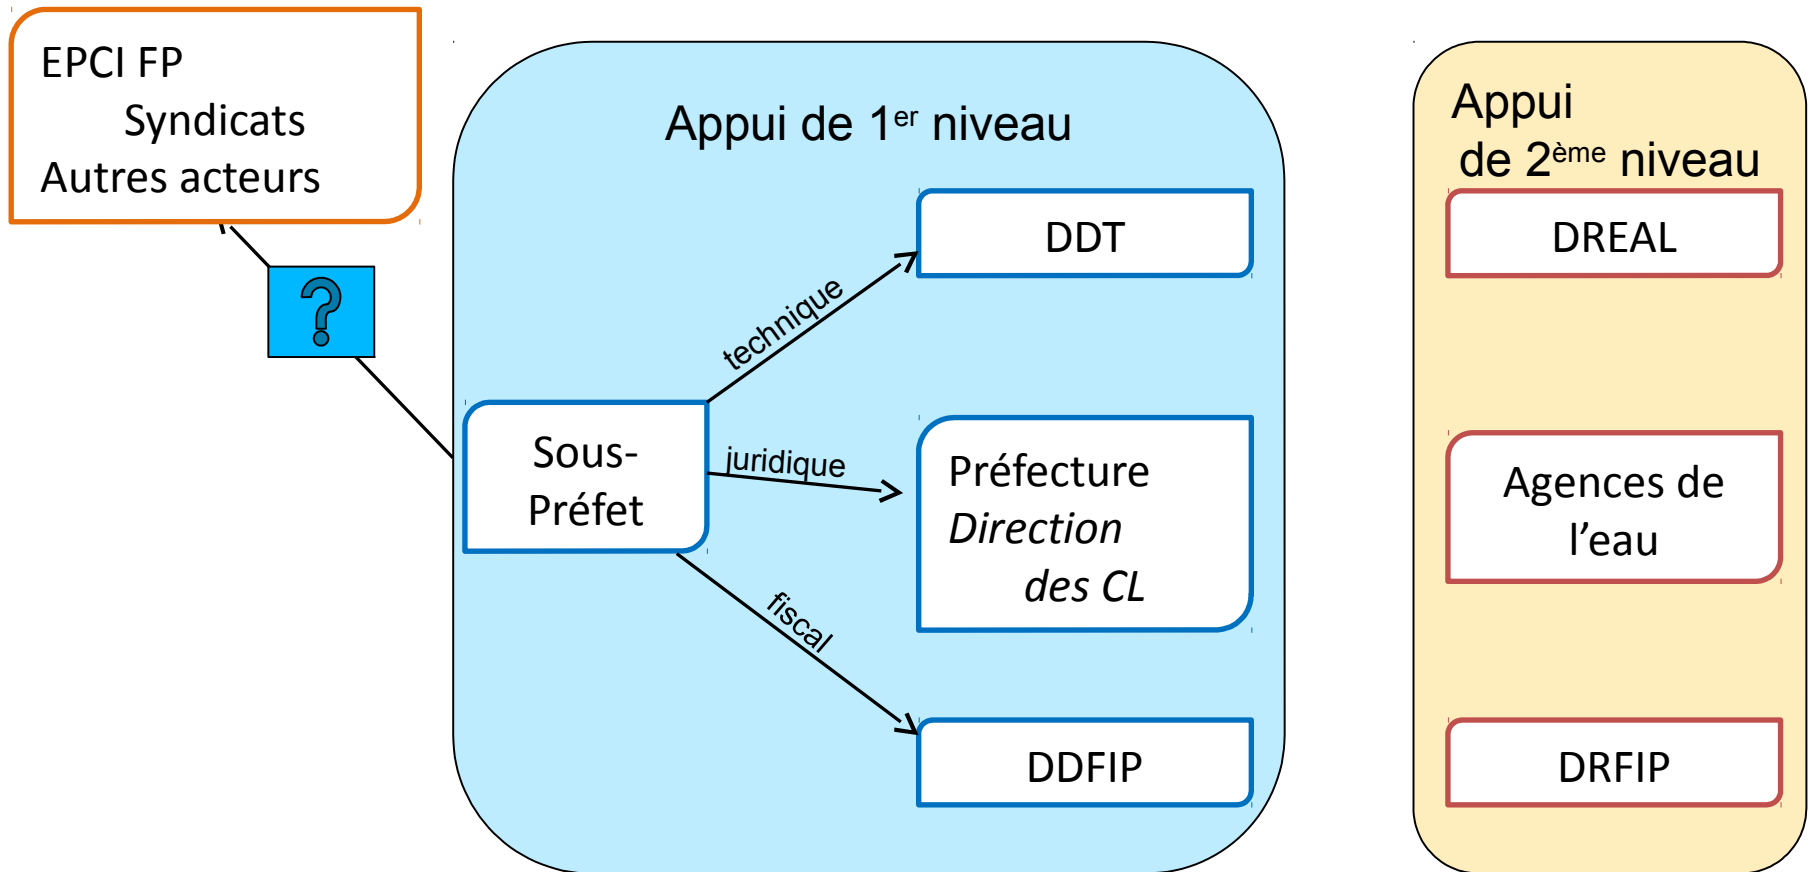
EPCI FP
Syndicats
Autres acteurs

?

Appui de 1$^{er}$ niveau

DDT

technique

Sous-Préfet

juridique

Préfecture
*Direction des CL*

fiscal

DDFIP

Appui de 2$^{ème}$ niveau

DREAL

Agences de l'eau

DRFIP